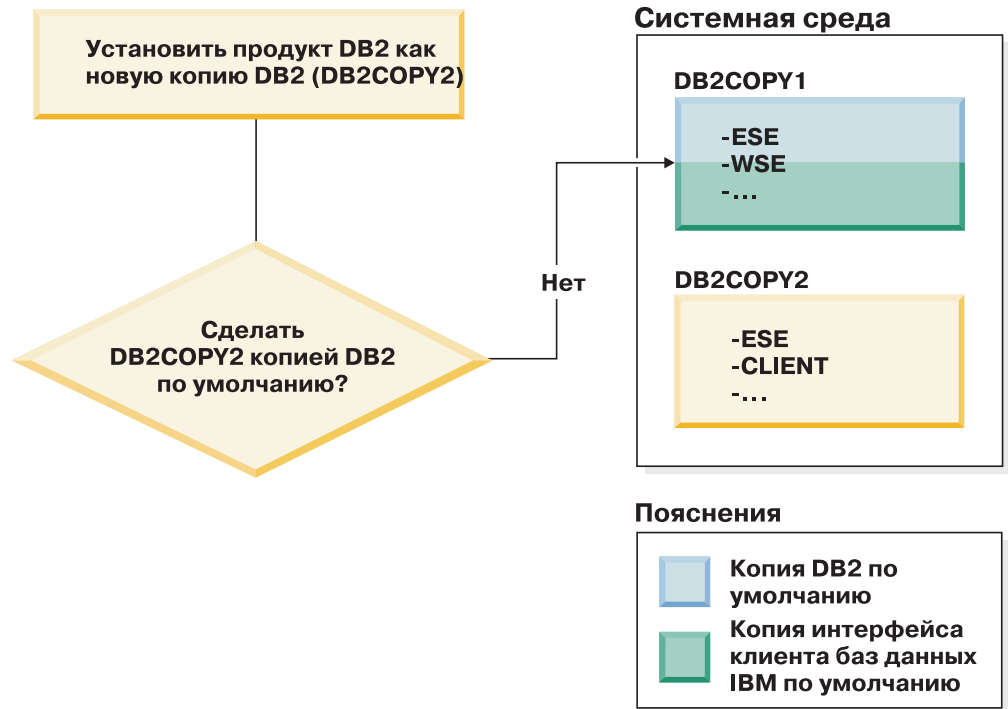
Установить продукт DB2 как новую копию DB2 (DB2COPY2)

Сделать DB2COPY2 копией DB2 по умолчанию?

Нет

Системная среда

DB2COPY1

-ESE
-WSE
-...

DB2COPY2

-ESE
-CLIENT
-...

Пояснения

Копия DB2 по умолчанию

Копия интерфейса клиента баз данных IBM по умолчанию